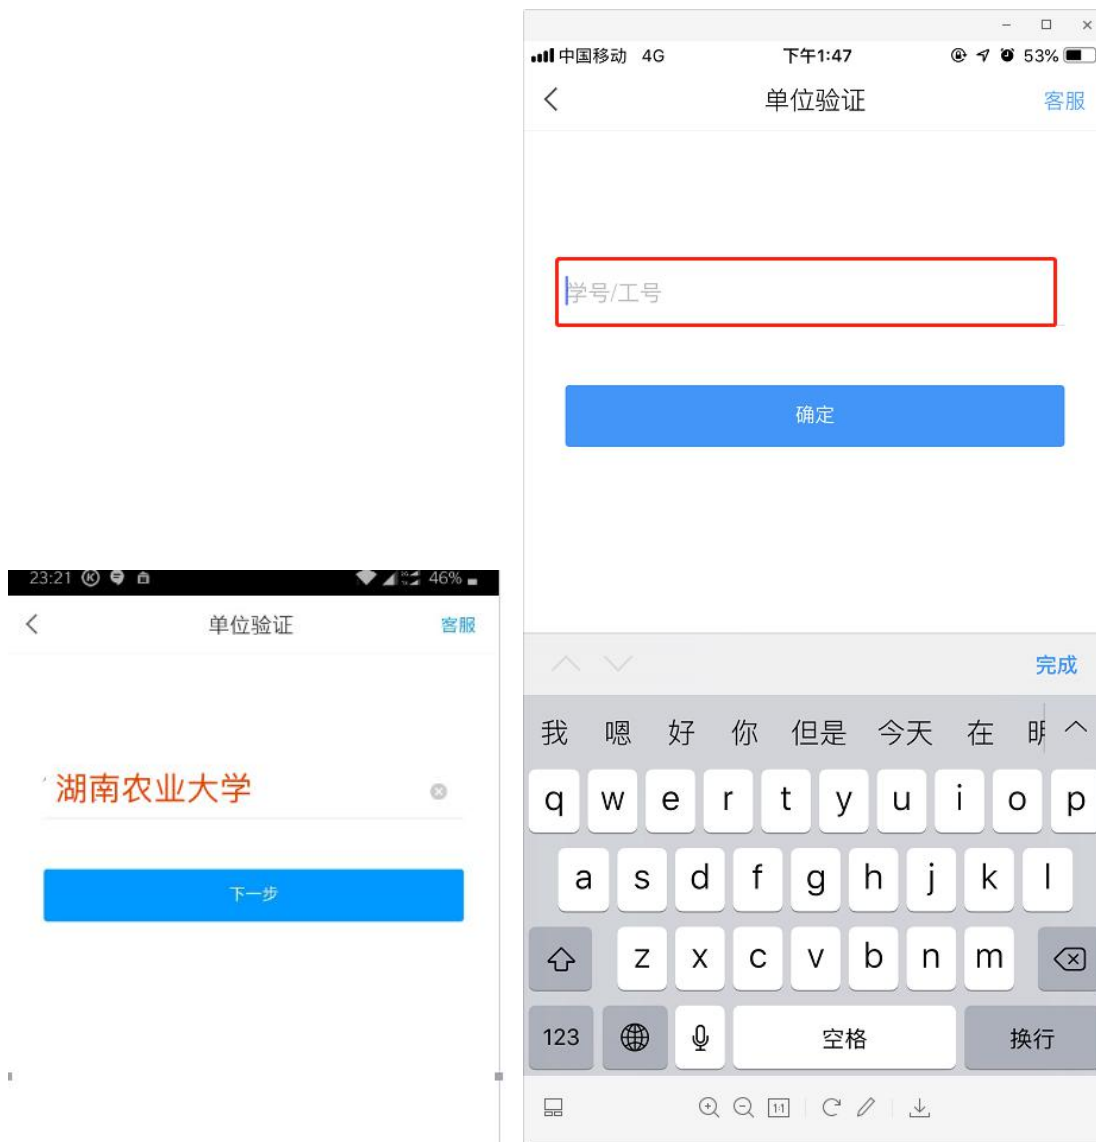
23:21 46%

单位验证 客服

湖南农业大学

下一步

中国移动 4G 下午1:47 53%

单位验证 客服

学号/工号

确定

完成

我 嗯 好 你 但是 今天 在 明

q w e r t y u i o p

a s d f g h j k l

z x c v b n m

123 空格 换行